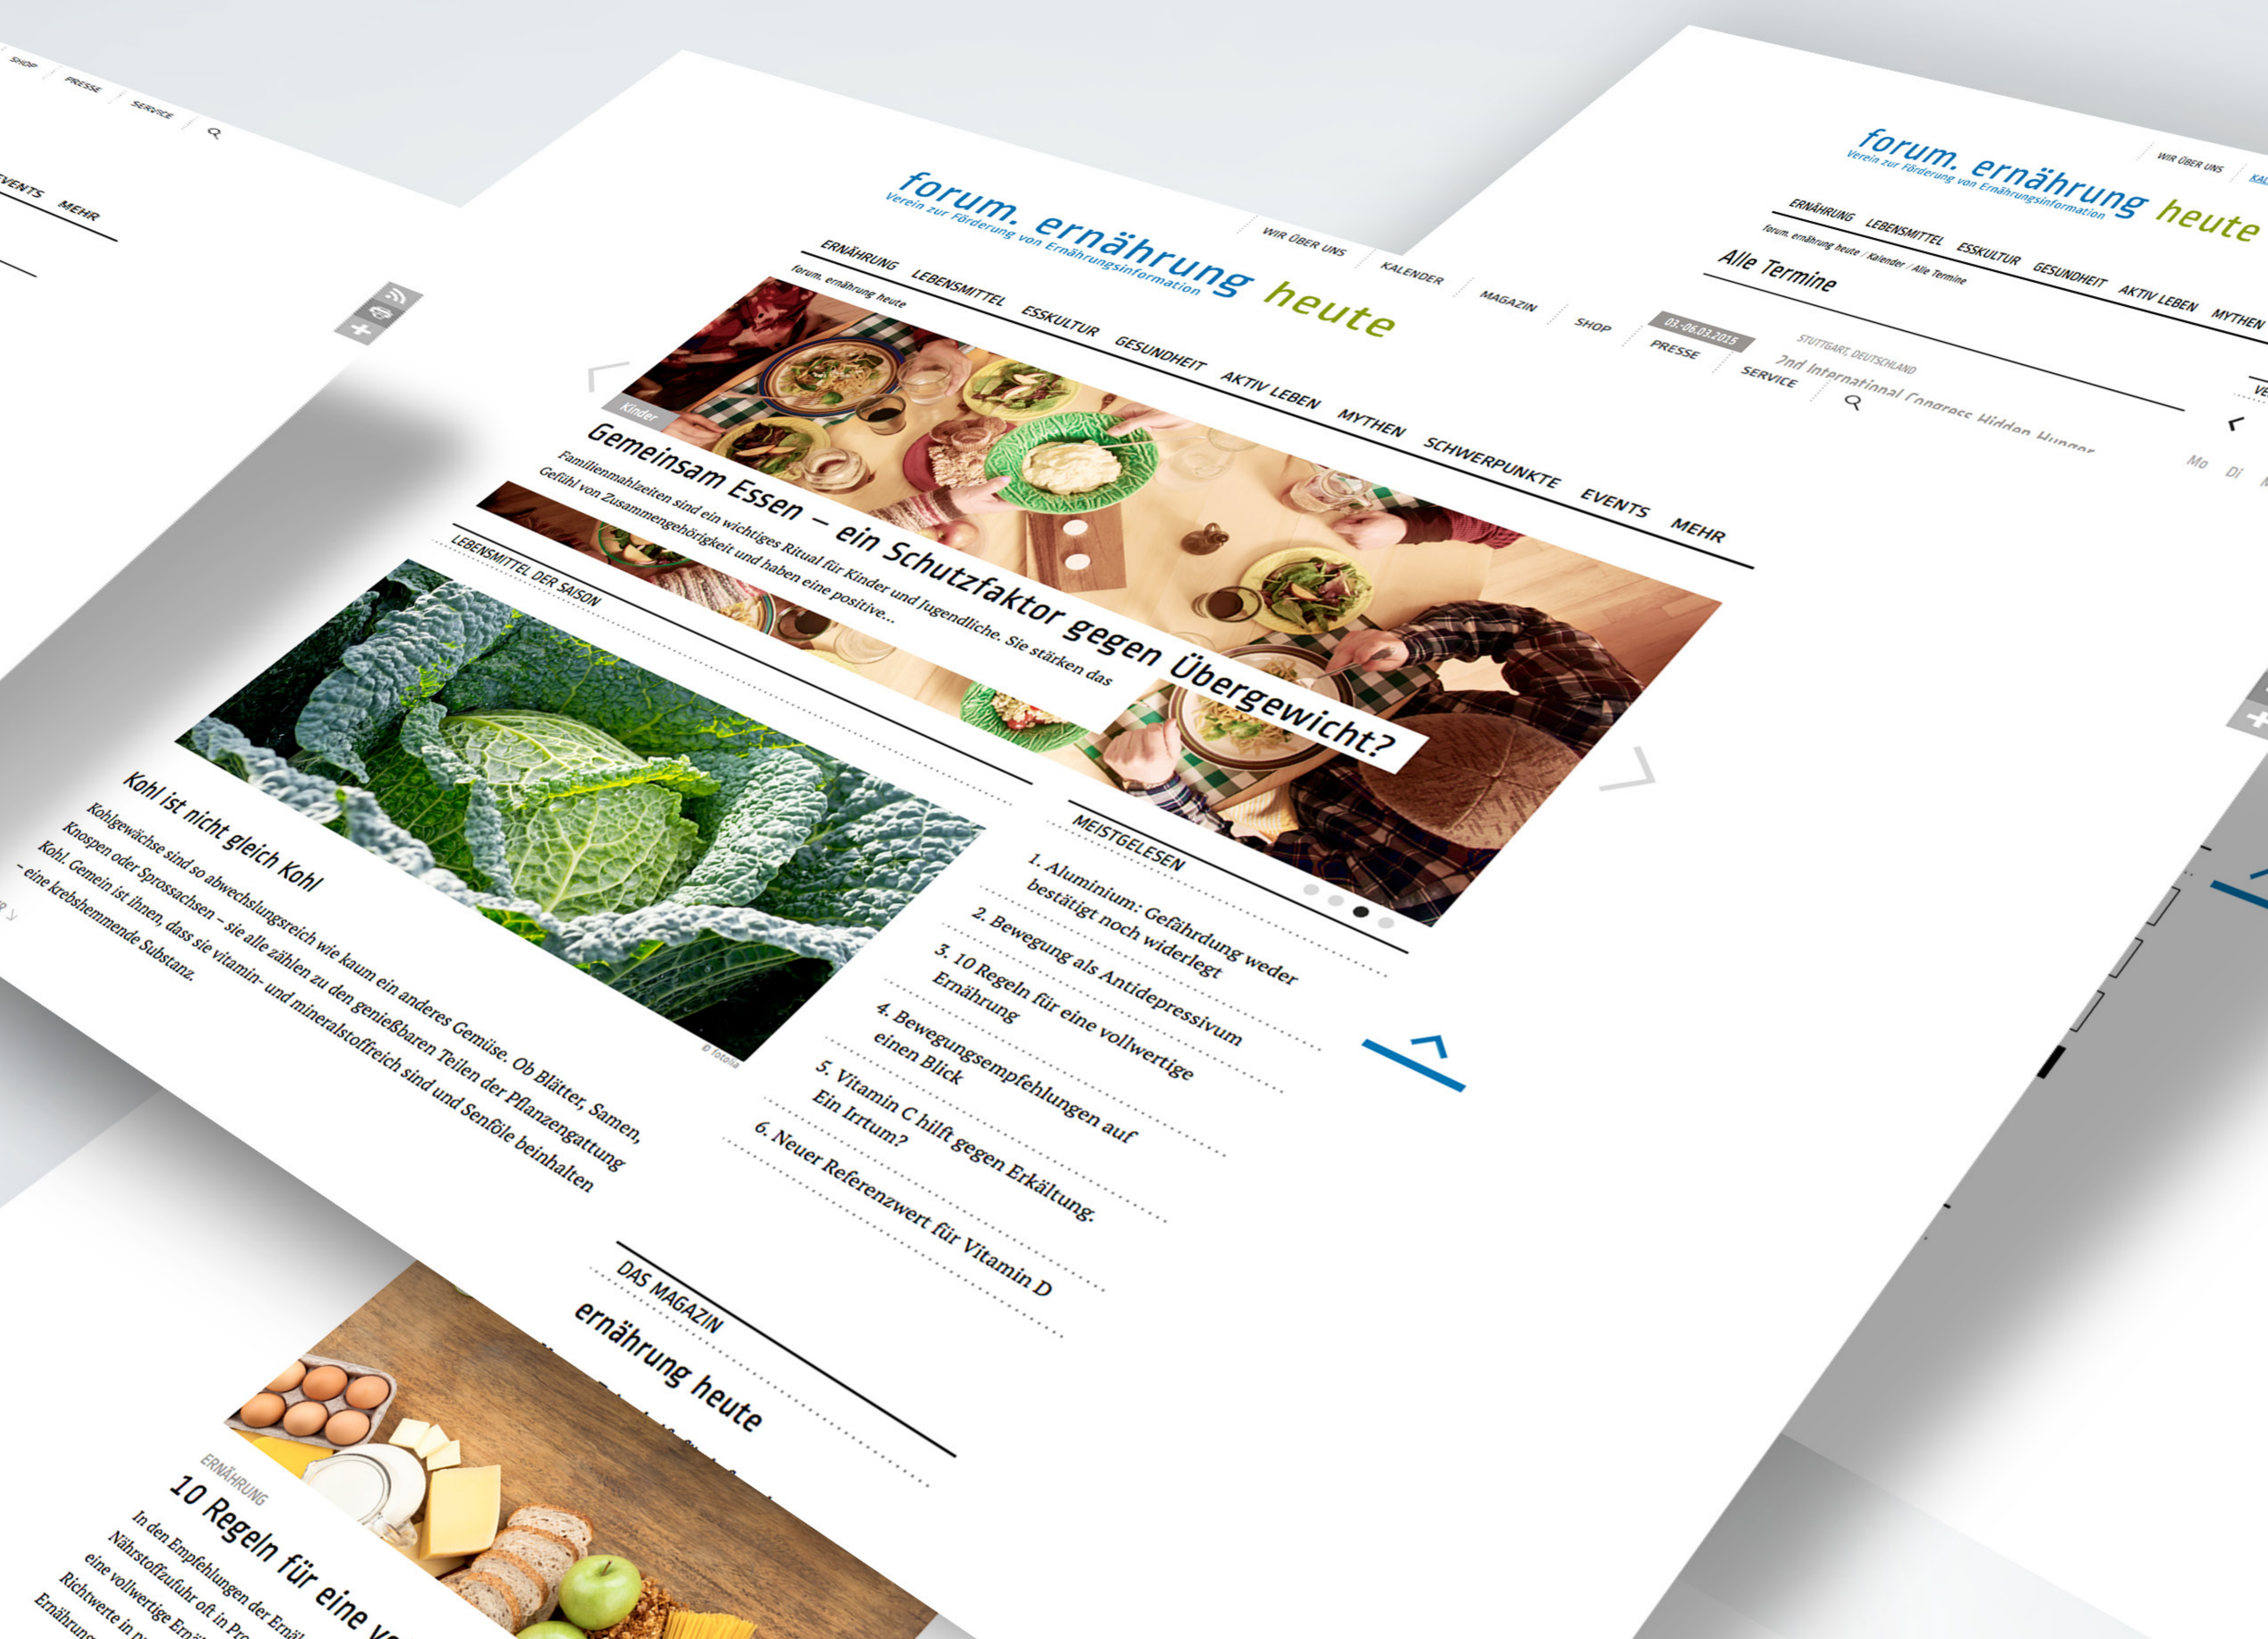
SHOP PRESSE SERVICE

EVENTS MEHR

forum. ernährung heute
Verein zur Förderung von Ernährungsinformation

WIR ÜBER UNS KALENDER MAGAZIN SHOP PRESSE SERVICE

ERNÄHRUNG LEBENSMITTEL ESSKULTUR GESUNDHEIT AKTIV LEBEN MYTHEN SCHWERPUNKTE EVENTS MEHR

forum. ernährung heute

Kinder

Gemeinsam Essen – ein Schutzfaktor gegen Übergewicht?

Familienmahlzeiten sind ein wichtiges Ritual für Kinder und Jugendliche. Sie stärken das Gefühl von Zusammengehörigkeit und haben eine positive...

LEBENSMITTEL DER SAISON

© fotolia

Kohl ist nicht gleich Kohl

Kohlgewächse sind so abwechslungsreich wie kaum ein anderes Gemüse. Ob Blätter, Samen, Knospen oder Sprossachsen – sie alle zählen zu den genießbaren Teilen der Pflanzengattung Kohl. Gemein ist ihnen, dass sie vitamin- und mineralstoffreich sind und Senföle beinhalten – eine krebshemmende Substanz.

MEISTGELESEN

1. Aluminium: Gefährdung weder bestätigt noch widerlegt
2. Bewegung als Antidepressivum
3. 10 Regeln für eine vollwertige Ernährung
4. Bewegungsempfehlungen auf einen Blick
5. Vitamin C hilft gegen Erkältung. Ein Irrtum?
6. Neuer Referenzwert für Vitamin D

DAS MAGAZIN

ernährung heute

ERNÄHRUNG

10 Regeln für eine v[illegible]

In den Empfehlungen der Ernä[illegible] Nährstoffzufuhr oft in Pro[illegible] eine vollwertige Ernä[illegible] Richtwerte in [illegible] Ernähru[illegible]

forum. ernährung heute
Verein zur Förderung von Ernährungsinformation

WIR ÜBER UNS KAL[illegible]

ERNÄHRUNG LEBENSMITTEL ESSKULTUR GESUNDHEIT AKTIV LEBEN MYTHEN

forum. ernährung heute / Kalender / Alle Termine

Alle Termine

03.-06.03.2015

STUTTGART, DEUTSCHLAND

2nd International Congress Hidden Hunger

Mo Di